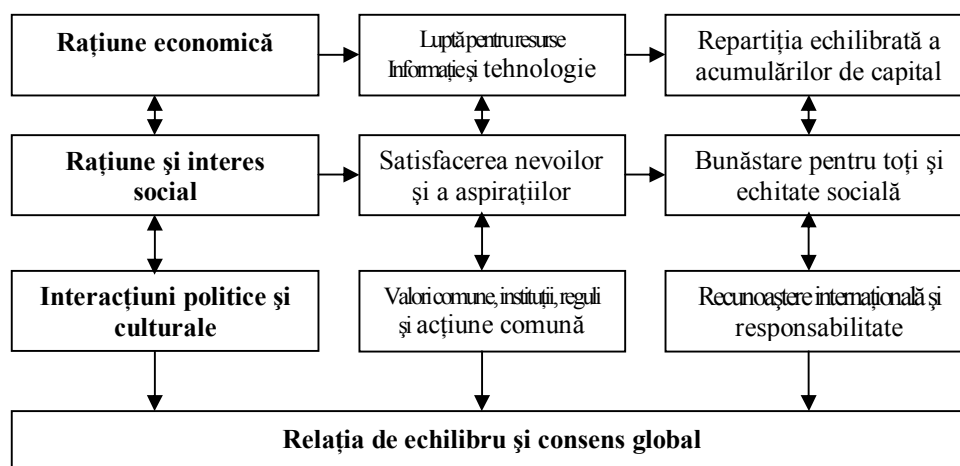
Raţiune economică

Luptă pentru resurse Informaţie şi tehnologie

Repartiţia echilibrată a acumulărilor de capital

Raţiune şi interes social

Satisfacerea nevoilor şi a aspiraţiilor

Bunăstare pentru toţi şi echitate socială

Interacţiuni politice şi culturale

Valori comune, instituţii, reguli şi acţiune comună

Recunoaştere internaţională şi responsabilitate

Relaţia de echilibru şi consens global